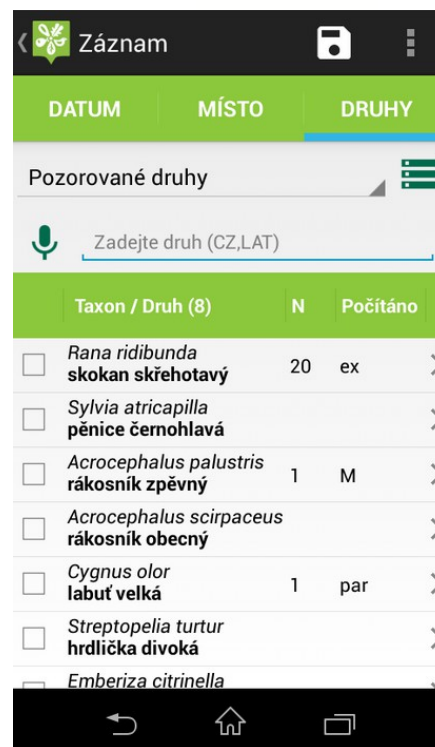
Záznam

DATUM | MÍSTO | DRUHY

Pozorované druhy

Zadejte druh (CZ,LAT)

| Taxon / Druh (8) | N | Počítáno |
|---|---|---|
| *Rana ridibunda* **skokan skřehotavý** | 20 | ex |
| *Sylvia atricapilla* **pěnice černohlavá** | | |
| *Acrocephalus palustris* **rákosník zpěvný** | 1 | M |
| *Acrocephalus scirpaceus* **rákosník obecný** | | |
| *Cygnus olor* **labuť velká** | 1 | par |
| *Streptopelia turtur* **hrdlička divoká** | | |
| *Emberiza citrinella* | | |